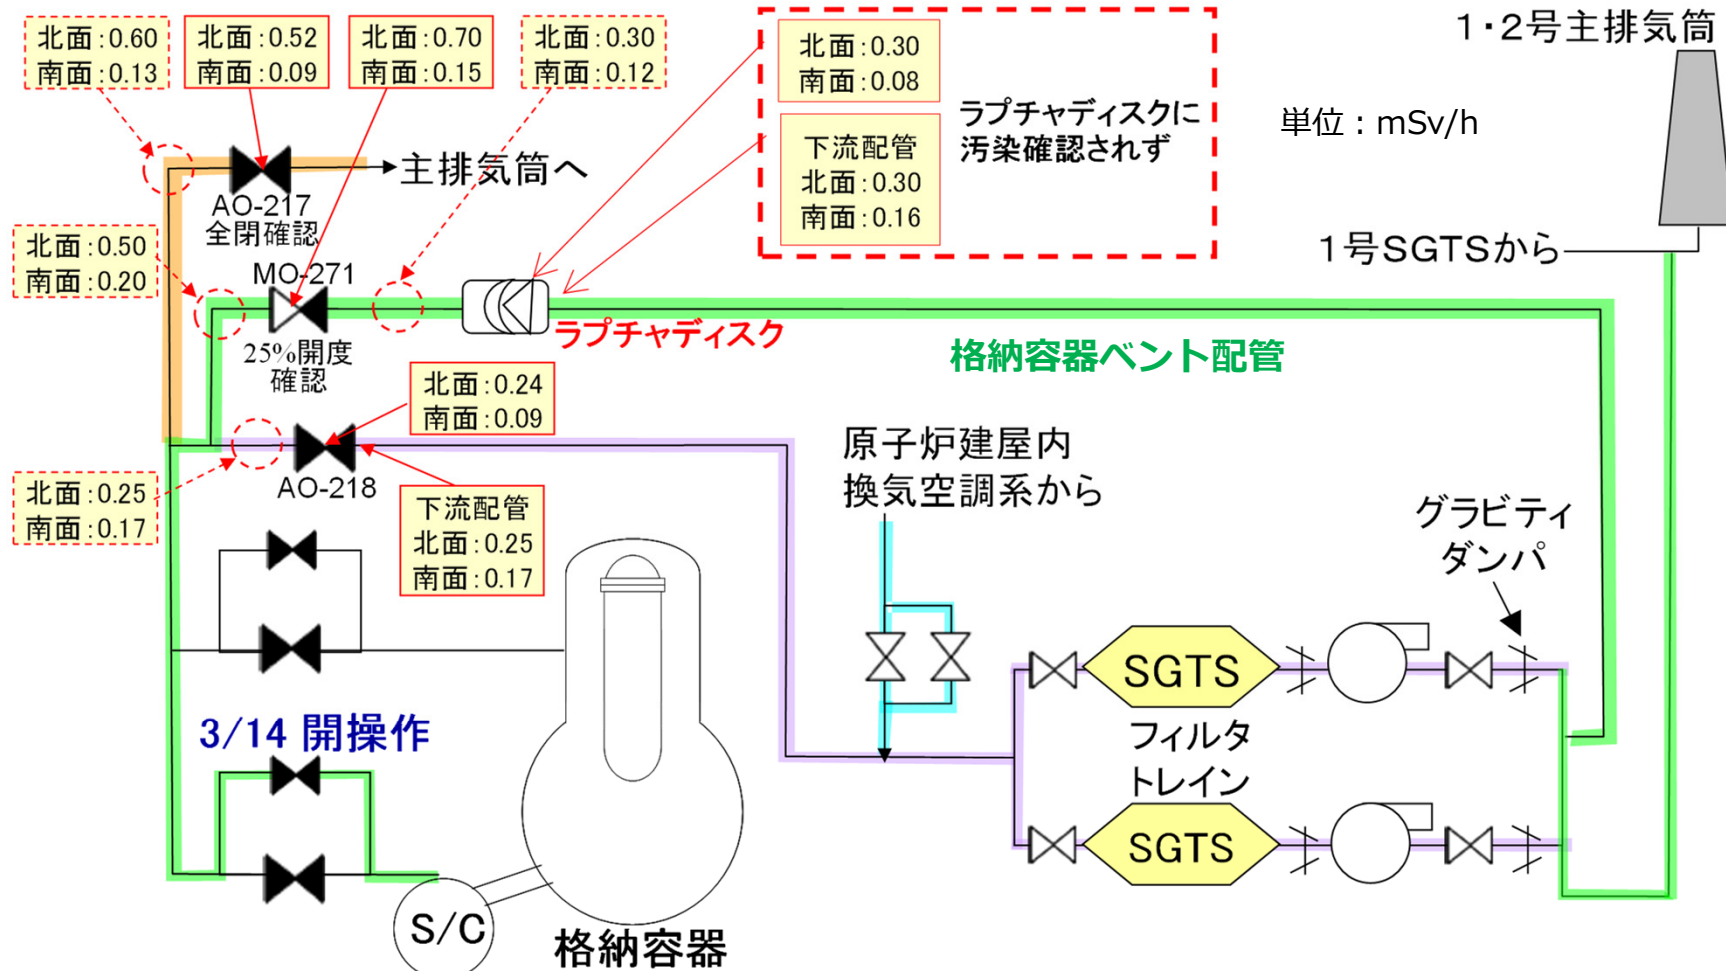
北面：0.60
南面：0.13

北面：0.52
南面：0.09

北面：0.70
南面：0.15

北面：0.30
南面：0.12

北面：0.30
南面：0.08

下流配管
北面：0.30
南面：0.16

ラプチャディスクに汚染確認されず

1・2号主排気筒

単位：mSv/h

主排気筒へ

AO-217
全閉確認

北面：0.50
南面：0.20

MO-271

25%開度
確認

ラプチャディスク

1号SGTSから

格納容器ベント配管

北面：0.24
南面：0.09

AO-218

北面：0.25
南面：0.17

下流配管
北面：0.25
南面：0.17

原子炉建屋内
換気空調系から

グラビティ
ダンパ

SGTS

フィルタ
トレイン

SGTS

3/14 開操作

S/C

格納容器